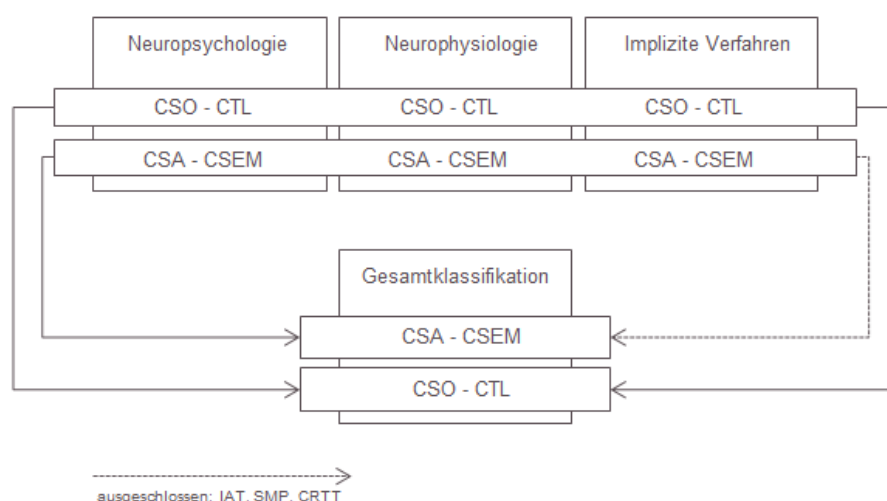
Neuropsychologie

Neurophysiologie

Implizite Verfahren

CSO - CTL

CSO - CTL

CSO - CTL

CSA - CSEM

CSA - CSEM

CSA - CSEM

Gesamtklassifikation

CSA - CSEM

CSO - CTL

ausgeschlossen: IAT, SMP, CRTT